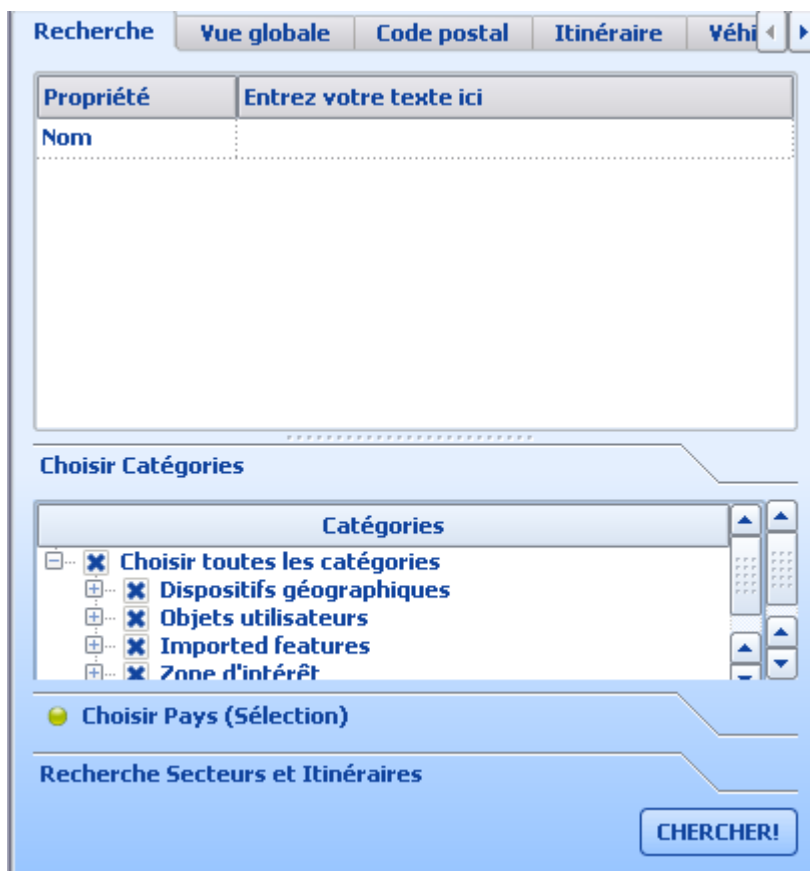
Recherche | Vue globale | Code postal | Itinéraire | Véhi

| Propriété | Entrez votre texte ici |
|---|---|
| Nom | |

Choisir Catégories

Catégories

Choisir toutes les catégories
Dispositifs géographiques
Objets utilisateurs
Imported features
Zone d'intérêt

Choisir Pays (Sélection)

Recherche Secteurs et Itinéraires

CHERCHER!